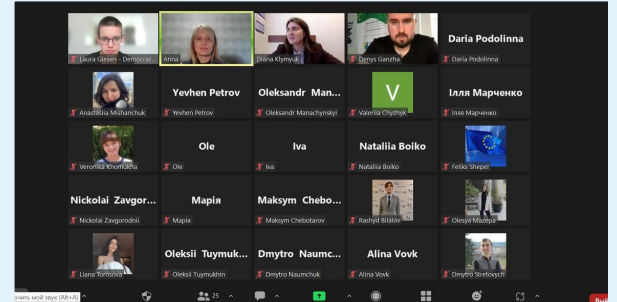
Laura Giesen - Democrat...
Anna
Diana Klymyuk
Denys Garuzha
Daria Podolinna
Daria Podolinna

Anastasiia Mishanchuk
Yevhen Petrov
Yevhen Petrov
Oleksandr Man...
Oleksandr Manachynskyi
V
Valeriia Chyzhyk
Ілля Марченко
Ілля Марченко

Veronika Khomickha
Ole
Ole
Iva
Iva
Nataliia Boiko
Nataliia Boiko
Feliks Shepel

Nickolai Zavgor...
Nickolai Zavgorodnii
Марія
Марія
Maksym Chebo...
Maksym Chebotarov
Rashyd Bilalov
Olesya Mazepa

Liana Torosova
Oleksii Tuymuk...
Oleksii Tuymukhin
Dmytro Naumc...
Dmytro Naumchuk
Alina Vovk
Alina Vovk
Dmytro Stretovych

...ючить мой звук (Alt+A)
25